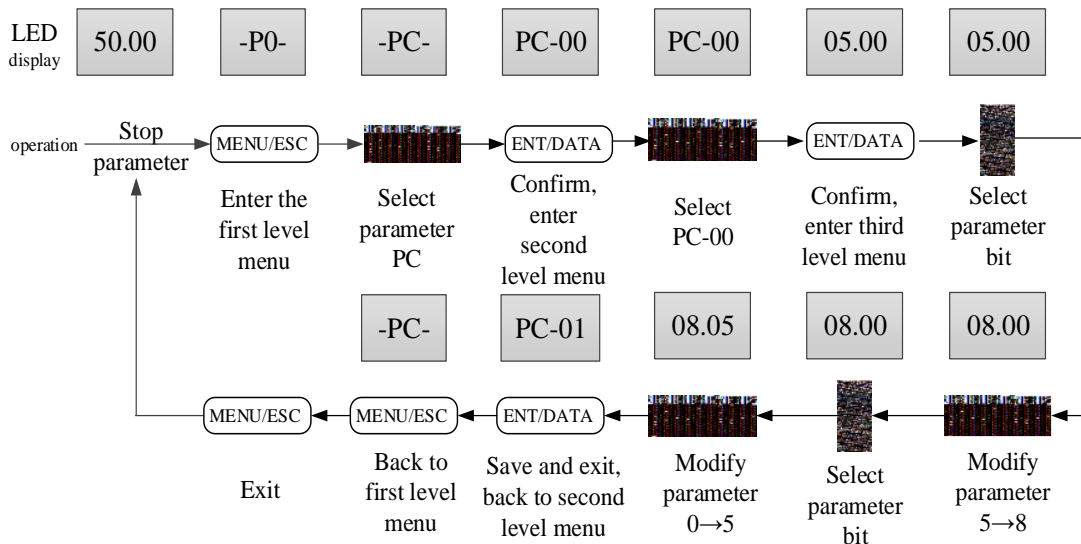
LED display

50.00

-P0-

-PC-

PC-00

PC-00

05.00

05.00

operation

Stop parameter

MENU/ESC

ENT/DATA

ENT/DATA

Enter the first level menu

Select parameter PC

Confirm, enter second level menu

Select PC-00

Confirm, enter third level menu

Select parameter bit

-PC-

PC-01

08.05

08.00

08.00

MENU/ESC

MENU/ESC

ENT/DATA

Exit

Back to first level menu

Save and exit, back to second level menu

Modify parameter $0 \rightarrow 5$

Select parameter bit

Modify parameter $5 \rightarrow 8$